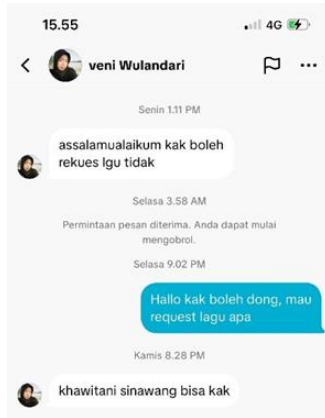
15.55

4G

veni Wulandari

Senin 1.11 PM

assalamualaikum kak boleh rekues lgu tidak

Selasa 3.58 AM

Permintaan pesan diterima. Anda dapat mulai mengobrol.

Selasa 9.02 PM

Hallo kak boleh dong, mau request lagu apa

Kamis 8.28 PM

khawitani sinawang bisa kak